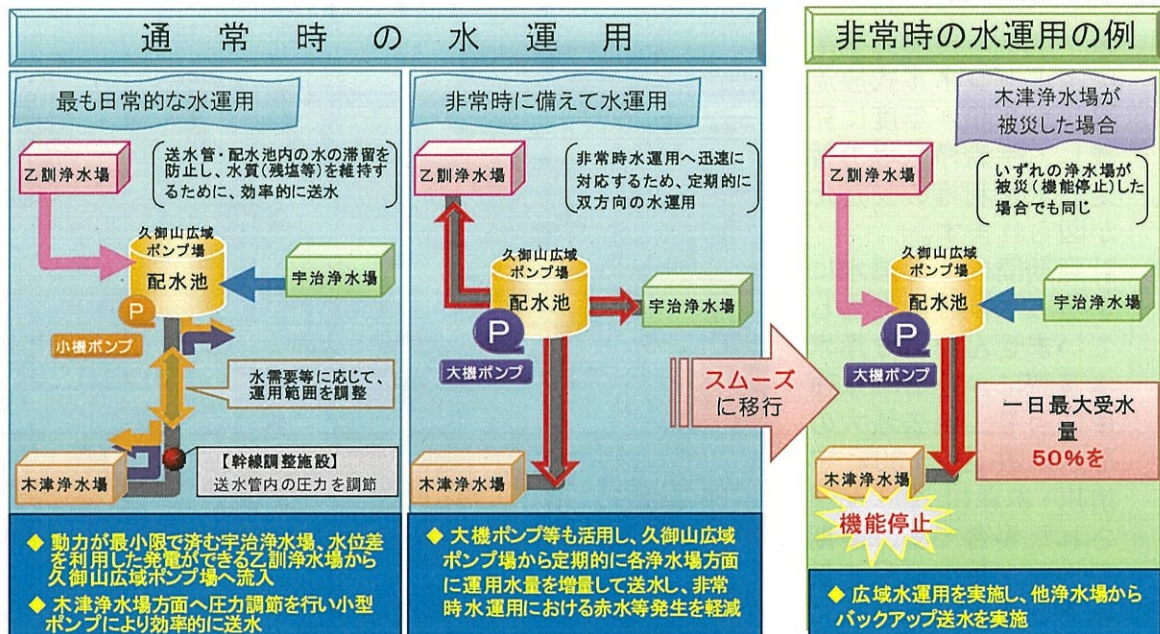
通常時の水運用

最も日常的な水運用

乙訓浄水場

送水管・配水池内の水の滞留を防止し、水質(残塩等)を維持するために、効率的に送水

久御山広域ポンプ場
配水池

宇治浄水場

P
小機ポンプ

水需要等に応じて、運用範囲を調整

木津浄水場

【幹線調整施設】
送水管内の圧力を調節

◆ 動力が最小限で済む宇治浄水場、水位差を利用した発電ができる乙訓浄水場から久御山広域ポンプ場へ流入
◆ 木津浄水場方面へ圧力調節を行い小型ポンプにより効率的に送水

非常時に備えて水運用

乙訓浄水場

非常時水運用へ迅速に対応するため、定期的に双方向の水運用

久御山広域ポンプ場
配水池

宇治浄水場

P
大機ポンプ

木津浄水場

◆ 大機ポンプ等も活用し、久御山広域ポンプ場から定期的に各浄水場方面に運用水量を増量して送水し、非常時水運用における赤水等発生を軽減

スムーズに移行

非常時の水運用の例

木津浄水場が被災した場合

乙訓浄水場

いずれの浄水場が被災(機能停止)した場合でも同じ

久御山広域ポンプ場
配水池

宇治浄水場

P
大機ポンプ

一日最大受水量
50%を

木津浄水場

機能停止

◆ 広域水運用を実施し、他浄水場からバックアップ送水を実施